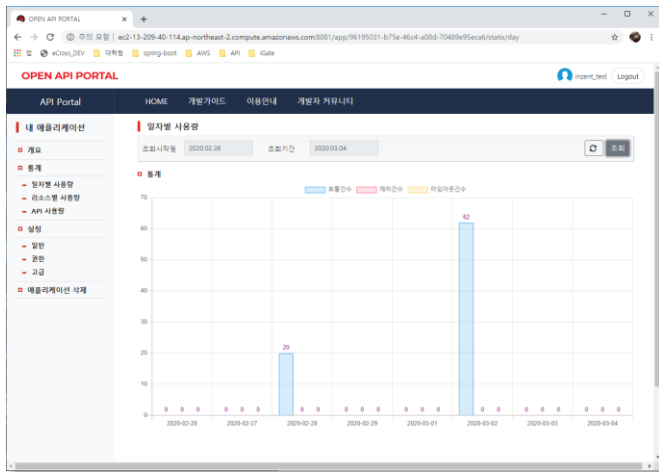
OPEN API PORTAL ×
+
주의 요함 | ec2-13-209-40-114.ap-northeast-2.compute.amazonaws.com:8081/app/96195031-b75e-46c4-a08d-70489e95eca6/statis/day
앱 eCross_DEV 대학원 spring-boot AWS API IGate

OPEN API PORTAL
inzent_test Logout

API Portal HOME 개발가이드 이용안내 개발자 커뮤니티

내 애플리케이션
개요
통계
일자별 사용량
리소스별 사용량
API 사용량
설정
일반
권한
고급
애플리케이션 삭제

일자별 사용량
조회시작일 2020.02.26 조회기간 2020.03.04 조회

통계
호출건수 에러건수 타임아웃건수

70
60
50
40
30
20
10
0

0 0 0 0 0 0 20 0 0 0 0 0 0 0 0 62 0 0 0 0 0 0 0 0

2020-02-26 2020-02-27 2020-02-28 2020-02-29 2020-03-01 2020-03-02 2020-03-03 2020-03-04